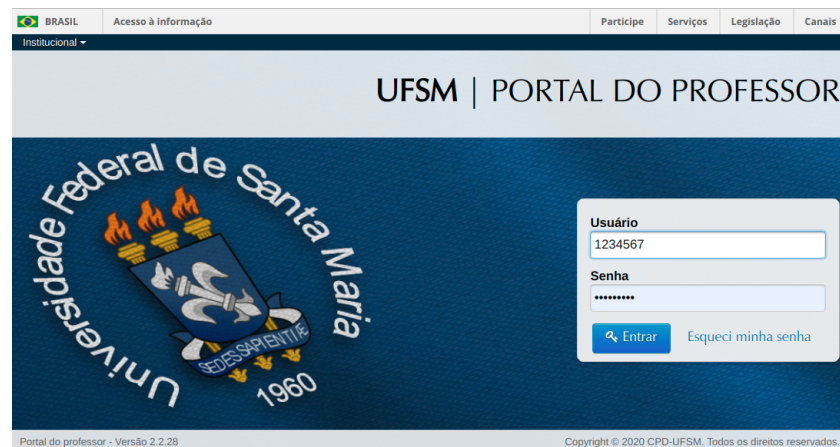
BRASIL Acesso à informação Participe Serviços Legislação Canais

Institucional

UFSM | PORTAL DO PROFESSOR

Universidade Federal de Santa Maria

SEDES SAPIENTIÆ

1960

Usuário
1234567
Senha
•••••••••
Entrar
Esqueci minha senha

Portal do professor - Versão 2.2.28

Copyright © 2020 CPD-UFSM. Todos os direitos reservados.